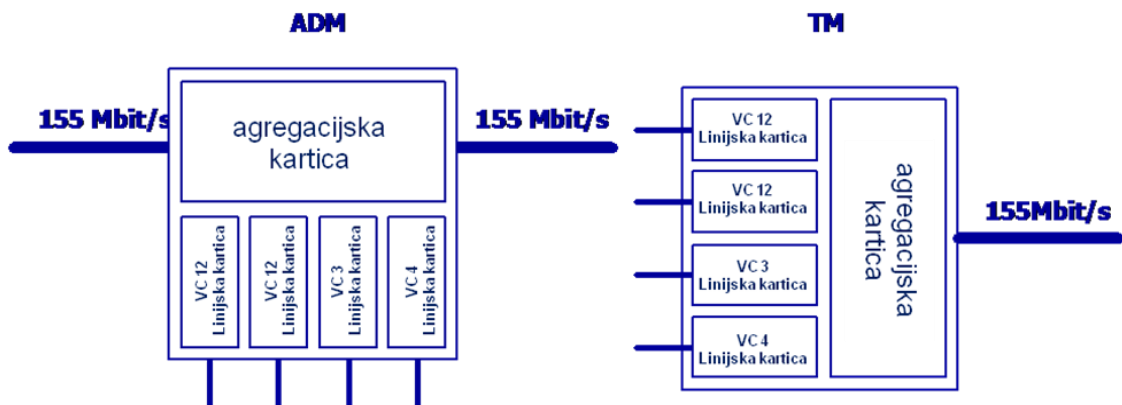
ADM

155 Mbit/s

agregacijska kartica

155 Mbit/s

VC 12 Linijska kartica

VC 12 Linijska kartica

VC 3 Linijska kartica

VC 4 Linijska kartica

TM

VC 12 Linijska kartica

VC 12 Linijska kartica

VC 3 Linijska kartica

VC 4 Linijska kartica

agregacijska kartica

155Mbit/s